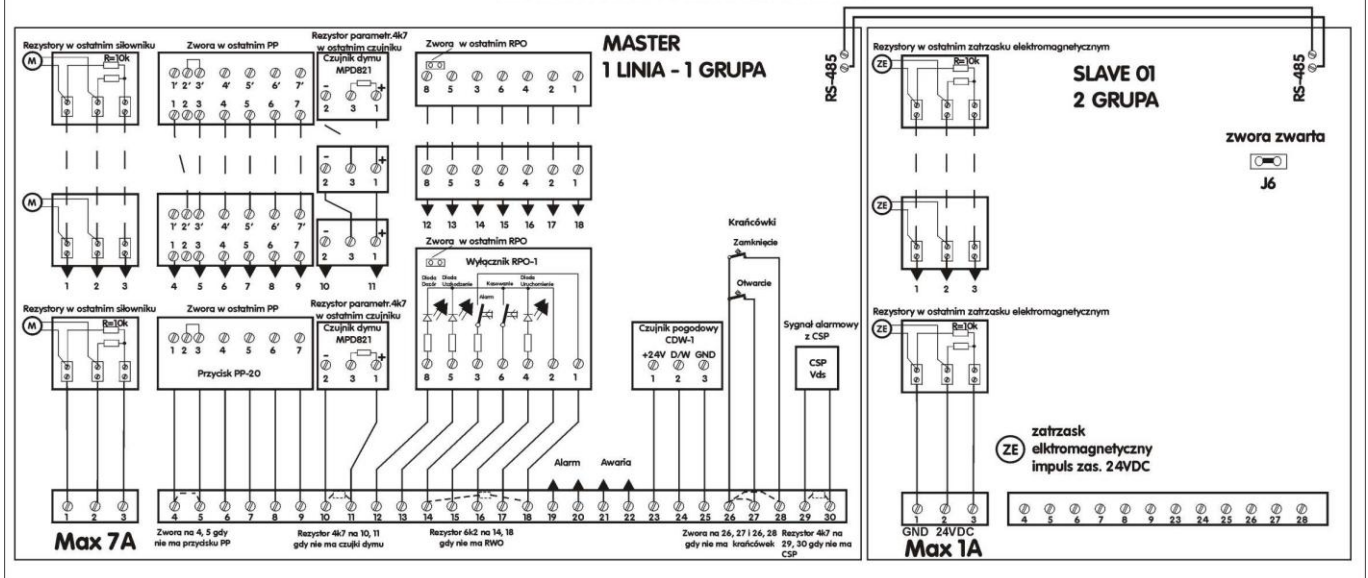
Rezystory w ostatnim siłowniku

M

R=10k

Zwora w ostatnim PP

1' 2' 3' 4' 5' 6' 7'

1 2 3 4 5 6 7

Rezystor parametr.4k7 w ostatnim czujniku

Czujnik dymu MPD821

- 2 3 1 +

Zwora w ostatnim RPO

8 5 3 6 4 2 1

MASTER

1 LINIA - 1 GRUPA

RS-485

M

1' 2' 3' 4' 5' 6' 7'

1 2 3 4 5 6 7

- 2 3 1 +

- 2 3 1 +

8 5 3 6 4 2 1

12 13 14 15 16 17 18

1 2 3

4 5 6 7 8 9

10 11

Zwora w ostatnim RPO

Wyłącznik RPO-1

Dioda Dozór

Dioda Uruchodzenie

Alarm

Kasowanie

Dioda Uruchomienie

Krańcówki

Zamknięcie

Otwarcie

Rezystory w ostatnim siłowniku

M

R=10k

Zwora w ostatnim PP

1 2 3 4 5 6 7

Przycisk PP-20

Rezystor parametr.4k7 w ostatnim czujniku

Czujnik dymu MPD821

- 2 3 1

8 5 3 6 4 2 1

Czujnik pogodowy CDW-1

+24V D/W GND

1 2 3

Sygnał alarmowy z CSP

CSP Vds

Alarm

Awaria

1 2 3 4 5 6 7 8 9 10 11 12 13 14 15 16 17 18 19 20 21 22 23 24 25 26 27 28 29 30

Max 7A

Zwora na 4, 5 gdy nie ma przycisku PP

Rezystor 4k7 na 10, 11 gdy nie ma czujki dymu

Rezystor 6k2 na 14, 18 gdy nie ma RWO

Zwora na 26, 27 i 26, 28 gdy nie ma krańcówek

Rezystor 4k7 na 29, 30 gdy nie ma CSP

Rezystory w ostatnim zatrzasku elektromagnetycznym

ZE

R=10k

SLAVE 01

2 GRUPA

RS-485

zwora zwarta

J6

ZE

1 2 3

Rezystory w ostatnim zatrzasku elektromagnetycznym

ZE

R=10k

ZE

zatrzask elektromagnetyczny impuls zas. 24VDC

GND 24VDC

1 2 3

4 5 6 7 8 9 23 24 25 26 27 28

Max 1A